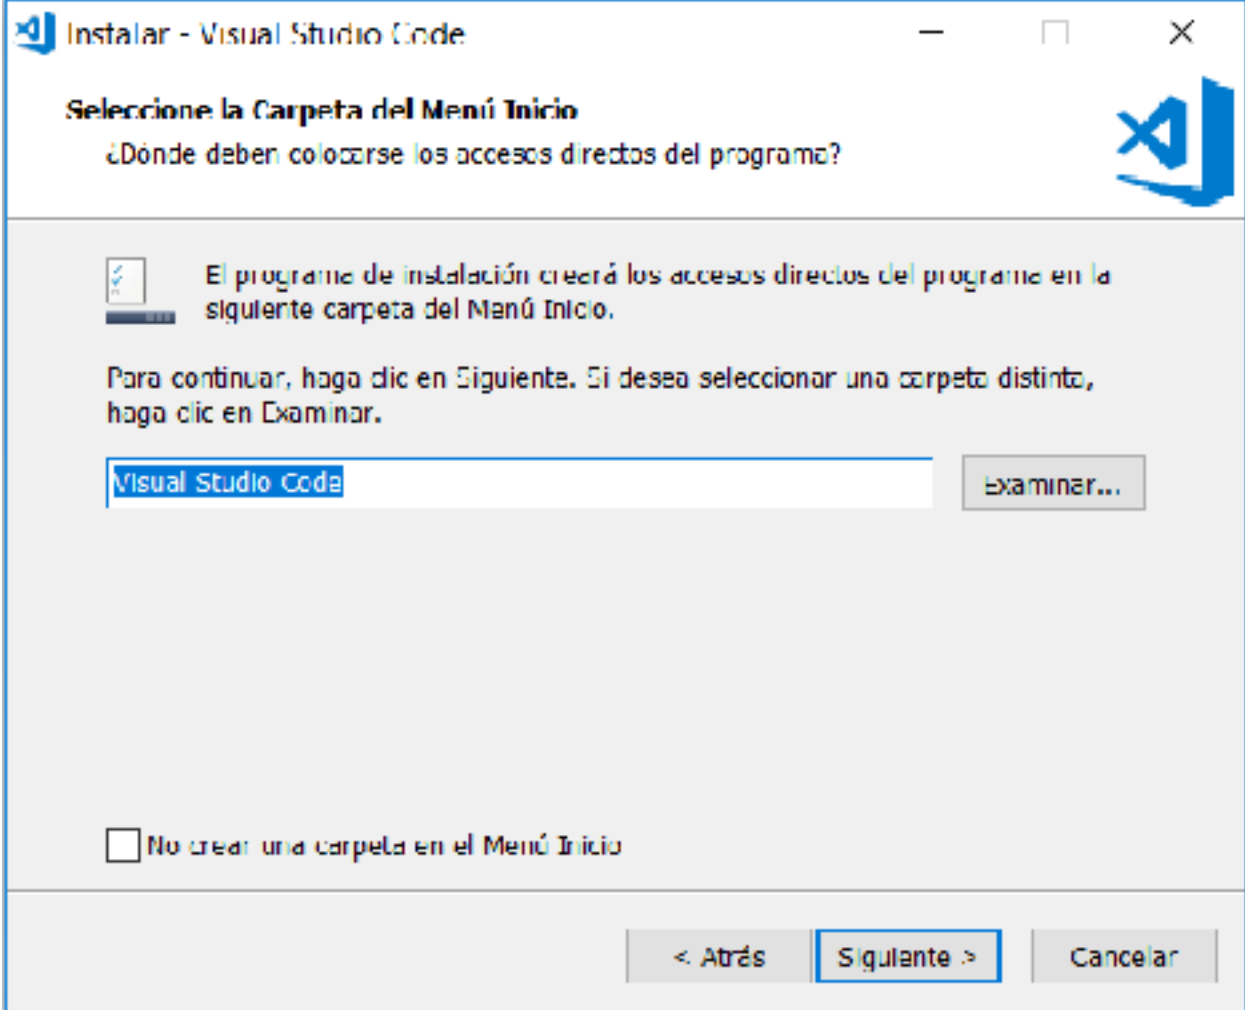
Instalar - Visual Studio Code

Seleccione la Carpeta del Menú Inicio
¿Dónde deben colocarse los accesos directos del programa?

El programa de instalación creará los accesos directos del programa en la siguiente carpeta del Menú Inicio.

Para continuar, haga clic en Siguiente. Si desea seleccionar una carpeta distinta, haga clic en Examinar.

Visual Studio Code

Examinar...

No crear una carpeta en el Menú Inicio

< Atrás

Siguiente >

Cancelar